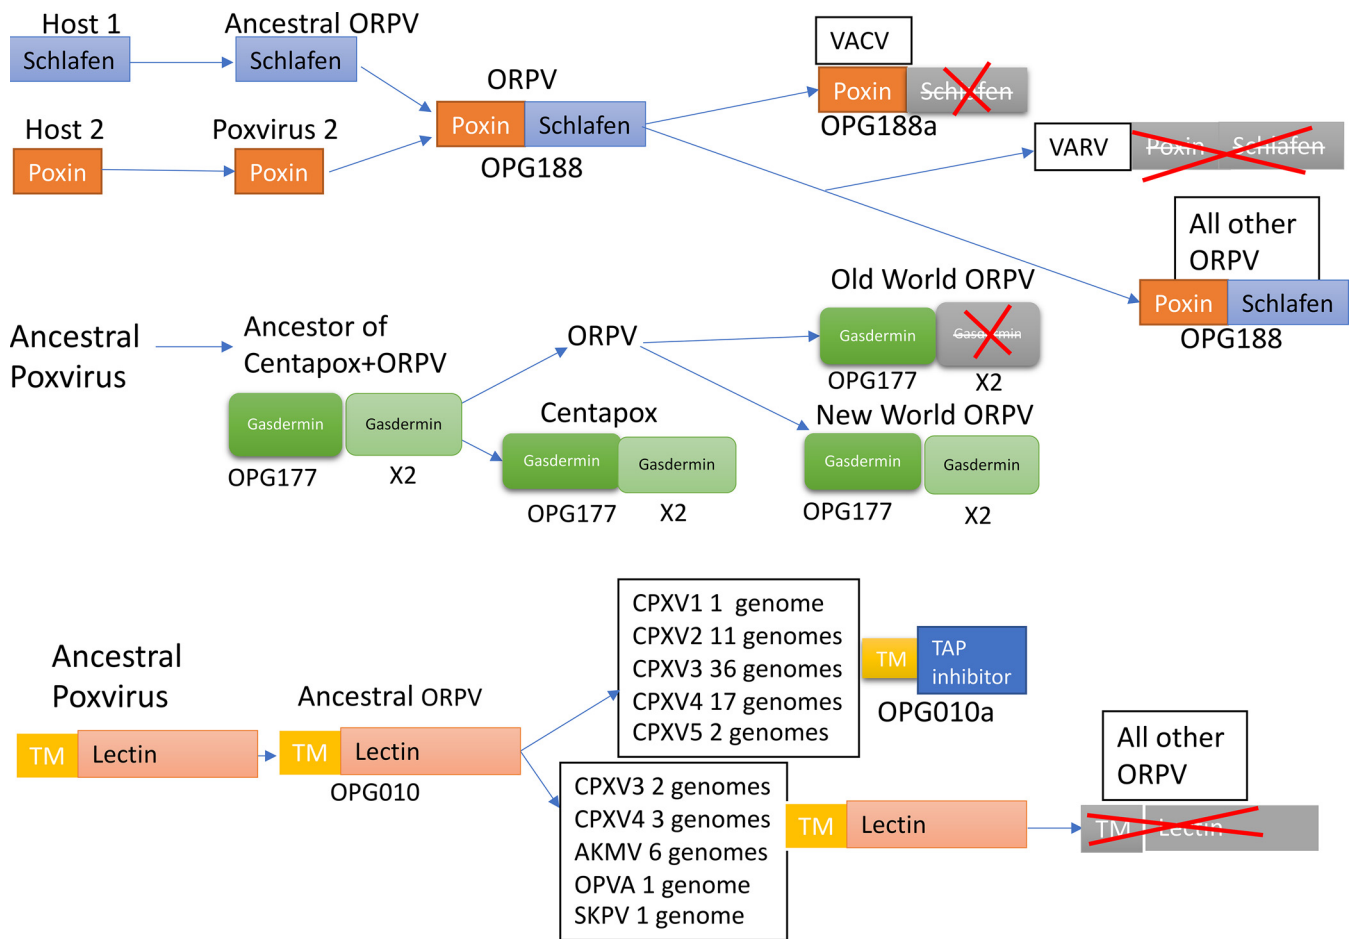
Host 1
Schlafen
Ancestral ORPV
Schlafen
Host 2
Poxin
Poxvirus 2
Poxin
ORPV
Poxin Schlafen
OPG188
VACV
Poxin Schlafen
OPG188a
VARV
Poxin Schlafen
All other ORPV
Poxin Schlafen
OPG188

Ancestral Poxvirus
Ancestor of Centapox+ORPV
Gasdermin Gasdermin
OPG177 X2
ORPV
Old World ORPV
Gasdermin Gasdermin
OPG177 X2
Centapox
Gasdermin Gasdermin
OPG177 X2
New World ORPV
Gasdermin Gasdermin
OPG177 X2

Ancestral Poxvirus
TM Lectin
Ancestral ORPV
TM Lectin
OPG010
CPXV1 1 genome
CPXV2 11 genomes
CPXV3 36 genomes
CPXV4 17 genomes
CPXV5 2 genomes
TM TAP inhibitor
OPG010a
CPXV3 2 genomes
CPXV4 3 genomes
AKMV 6 genomes
OPVA 1 genome
SKPV 1 genome
TM Lectin
All other ORPV
TM Lectin